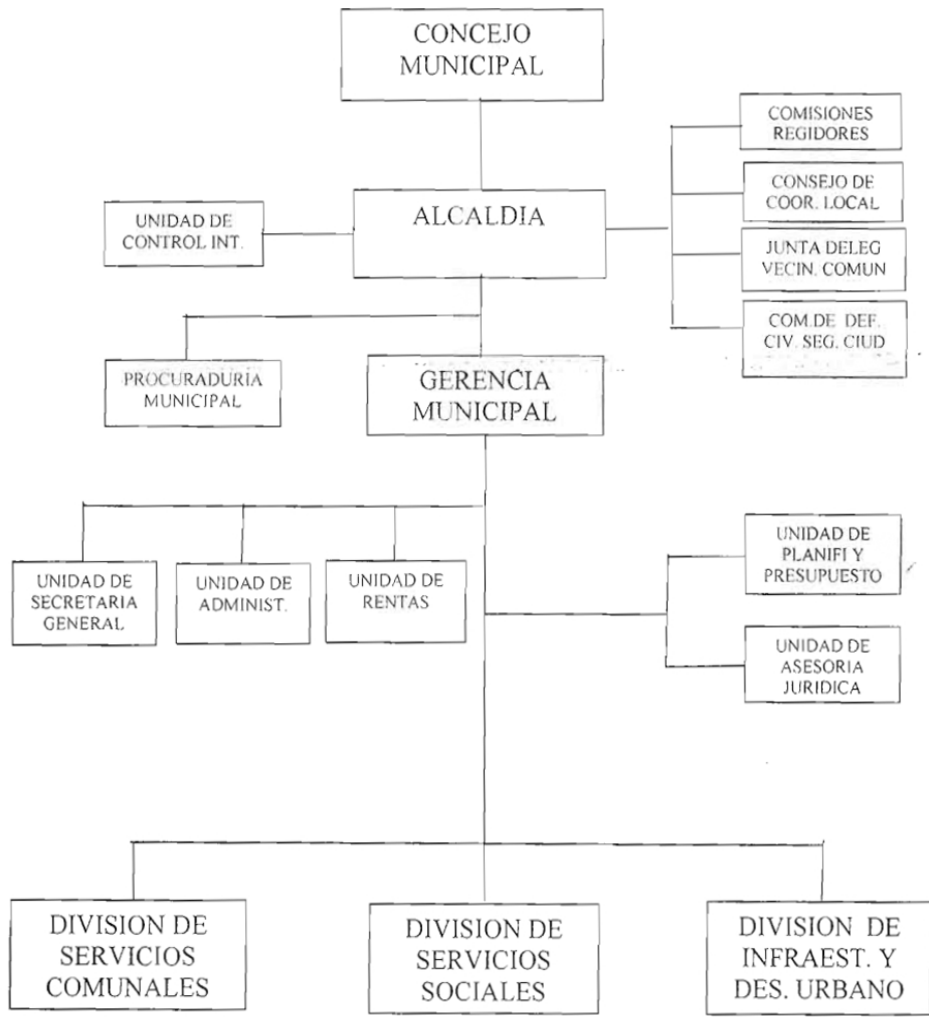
CONCEJO MUNICIPAL

COMISIONES REGIDORES

CONSEJO DE COOR. LOCAL

UNIDAD DE CONTROL INT.

ALCALDIA

JUNTA DELEG VECIN. COMUN

COM.DE DEF. CIV. SEG. CIUD

PROCURADURIA MUNICIPAL

GERENCIA MUNICIPAL

UNIDAD DE PLANIFI Y PRESUPUESTO

UNIDAD DE SECRETARIA GENERAL

UNIDAD DE ADMINIST.

UNIDAD DE RENTAS

UNIDAD DE ASESORIA JURIDICA

DIVISION DE SERVICIOS COMUNALES

DIVISION DE SERVICIOS SOCIALES

DIVISION DE INFRAEST. Y DES. URBANO